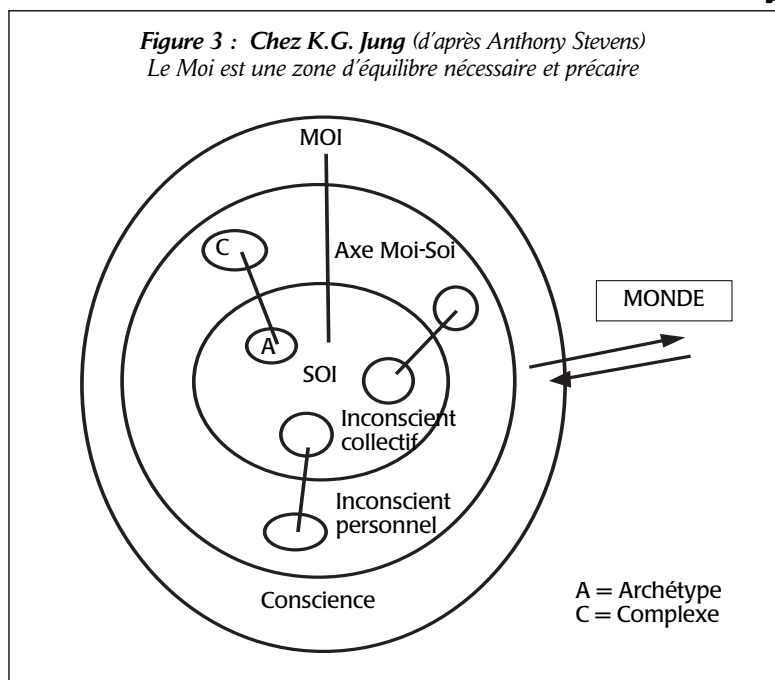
*Figure 3 : Chez K.G. Jung* *(d'après Anthony Stevens)*
*Le Moi est une zone d'équilibre nécessaire et précaire*

MOI

C

Axe Moi-Soi

A

SOI

MONDE

Inconscient collectif

Inconscient personnel

Conscience

A = Archétype
C = Complexe